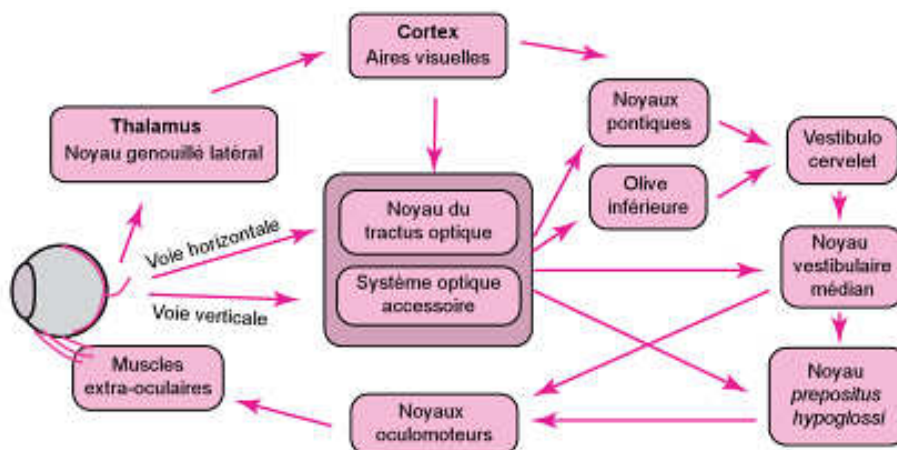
Cortex
Aires visuelles

Thalamus
Noyau genouillé latéral

Noyaux pontiques

Olive inférieure

Vestibulo cervelet

Voie horizontale

Voie verticale

Noyau du tractus optique

Système optique accessoire

Noyau vestibulaire médian

Noyau *prepositus hypoglossi*

Muscles extra-oculaires

Noyaux oculomoteurs